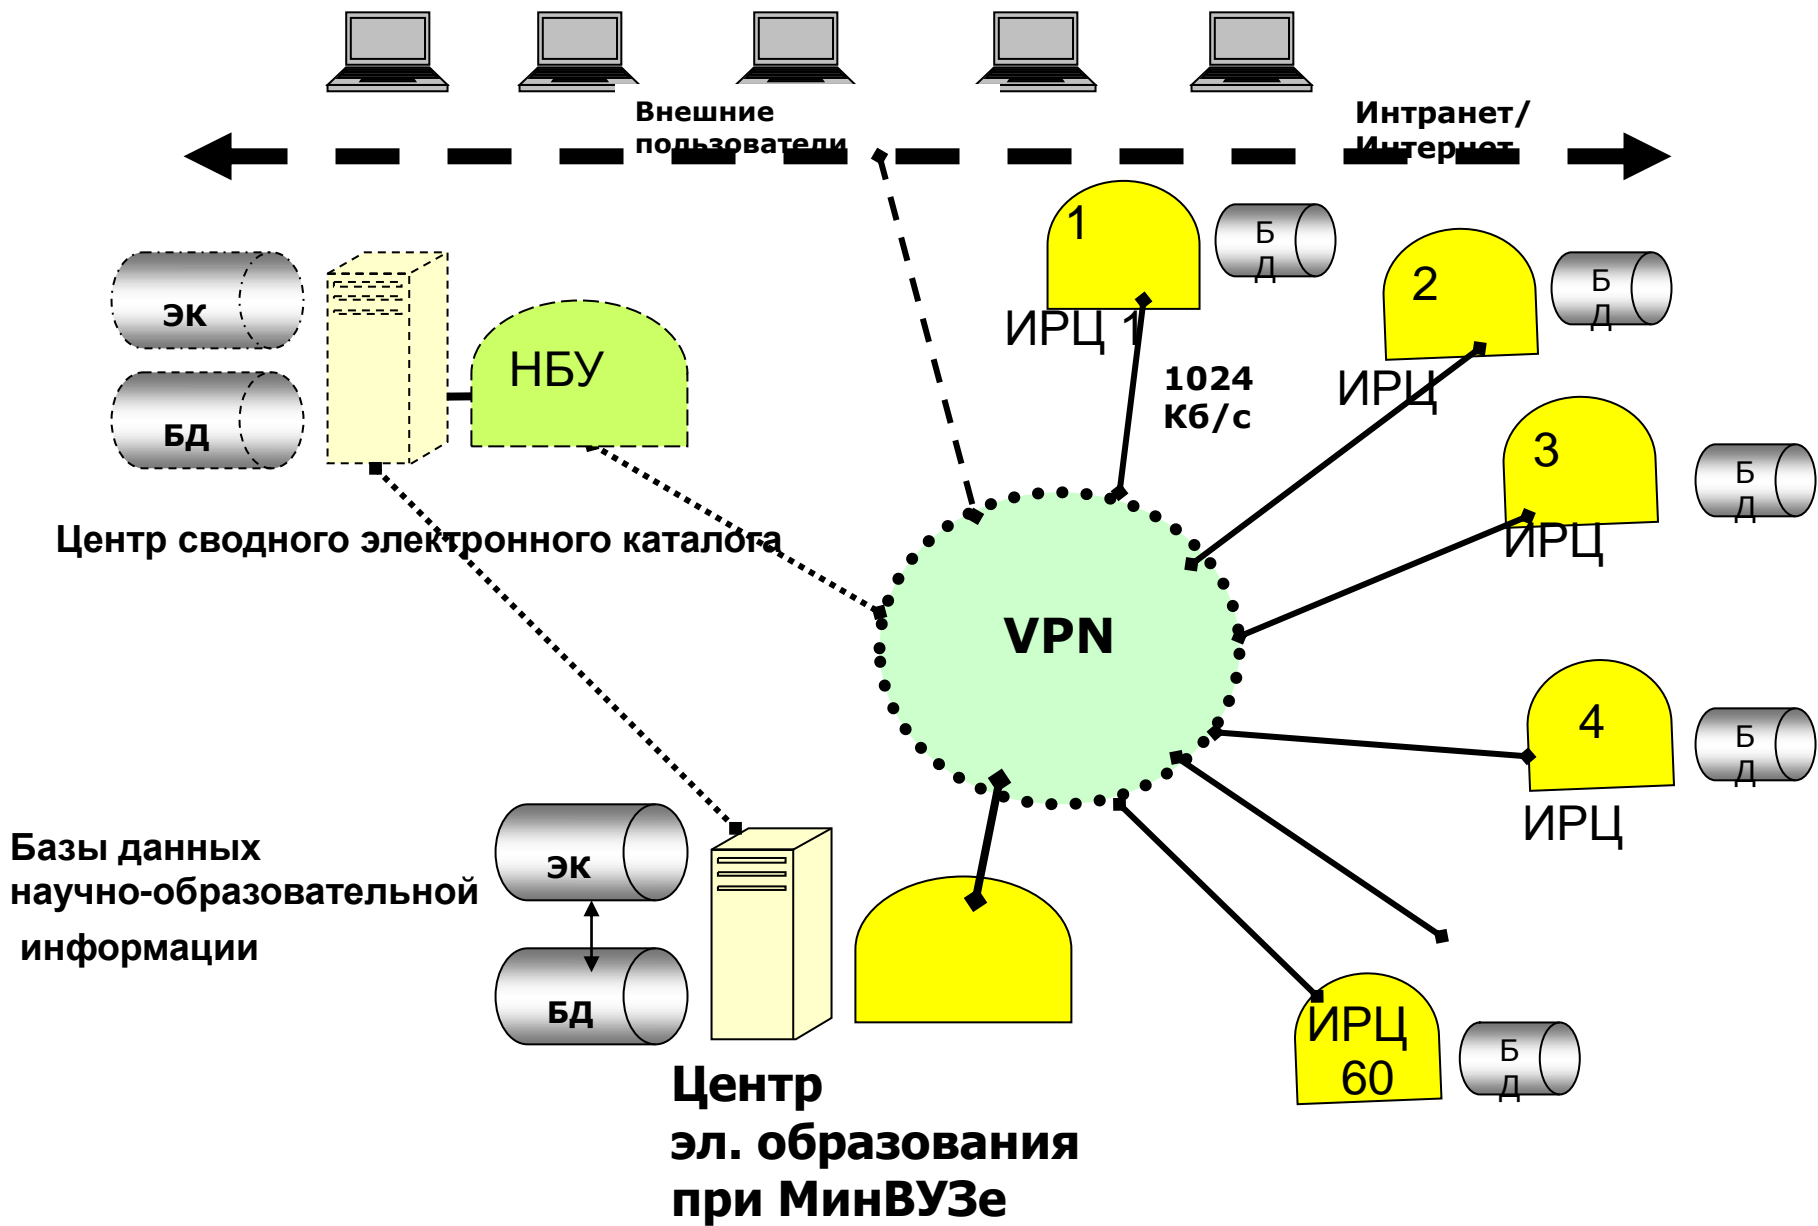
Внешние пользователи

Интранет/ Интернет

1

Б Д

ИРЦ 1

2

Б Д

ИРЦ

1024 Кб/с

ЭК

БД

НБУ

3

Б Д

ИРЦ

Центр сводного электронного каталога

VPN

4

Б Д

ИРЦ

Базы данных научно-образовательной информации

ЭК

БД

ИРЦ 60

Б Д

Центр эл. образования при МинВУЗе